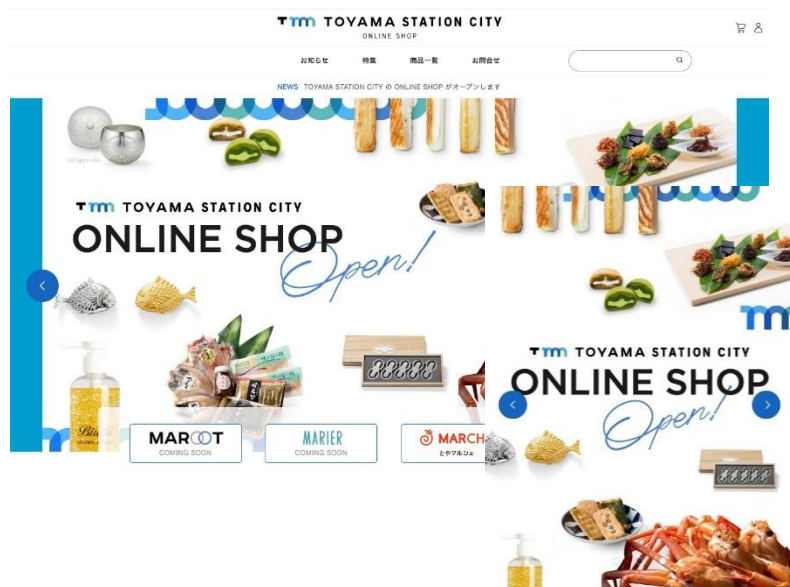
TOYAMA STATION CITY
ONLINE SHOP

お知らせ 特集 商品一覧 お問合せ

NEWS TOYAMA STATION CITY の ONLINE SHOP がオープンします

TOYAMA STATION CITY
ONLINE SHOP
Open!

MAROOT
COMING SOON

MARIER
COMING SOON

MARCHE
とやマルシェ

TOYAMA STATION CITY
ONLINE SHOP
Open!